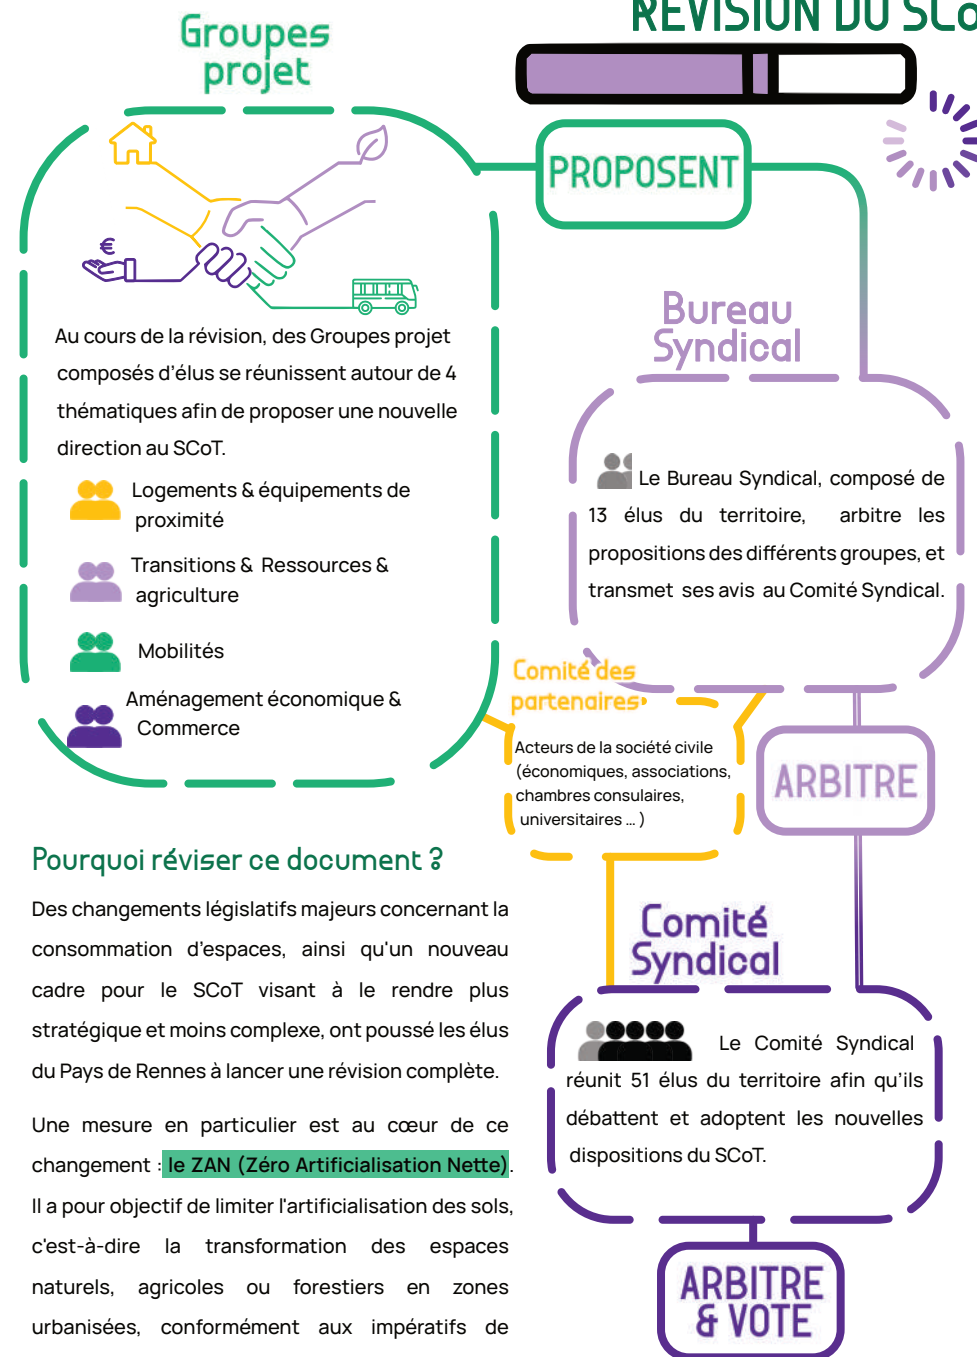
REVISION DU SCo

Groupes projet

PROPOSENT

Au cours de la révision, des Groupes projet composés d'élus se réunissent autour de 4 thématiques afin de proposer une nouvelle direction au SCoT.

Logements & équipements de proximité

Transitions & Ressources & agriculture

Mobilités

Aménagement économique & Commerce

Bureau Syndical

Le Bureau Syndical, composé de 13 élus du territoire, arbitre les propositions des différents groupes, et transmet ses avis au Comité Syndical.

Comité des partenaires

Acteurs de la société civile (économiques, associations, chambres consulaires, universitaires ... )

ARBITRE

Pourquoi réviser ce document ?

Des changements législatifs majeurs concernant la consommation d'espaces, ainsi qu'un nouveau cadre pour le SCoT visant à le rendre plus stratégique et moins complexe, ont poussé les élus du Pays de Rennes à lancer une révision complète.

Une mesure en particulier est au cœur de ce changement : le ZAN (Zéro Artificialisation Nette). Il a pour objectif de limiter l'artificialisation des sols, c'est-à-dire la transformation des espaces naturels, agricoles ou forestiers en zones urbanisées, conformément aux impératifs de

Comité Syndical

Le Comité Syndical réunit 51 élus du territoire afin qu'ils débattent et adoptent les nouvelles dispositions du SCoT.

ARBITRE & VOTE